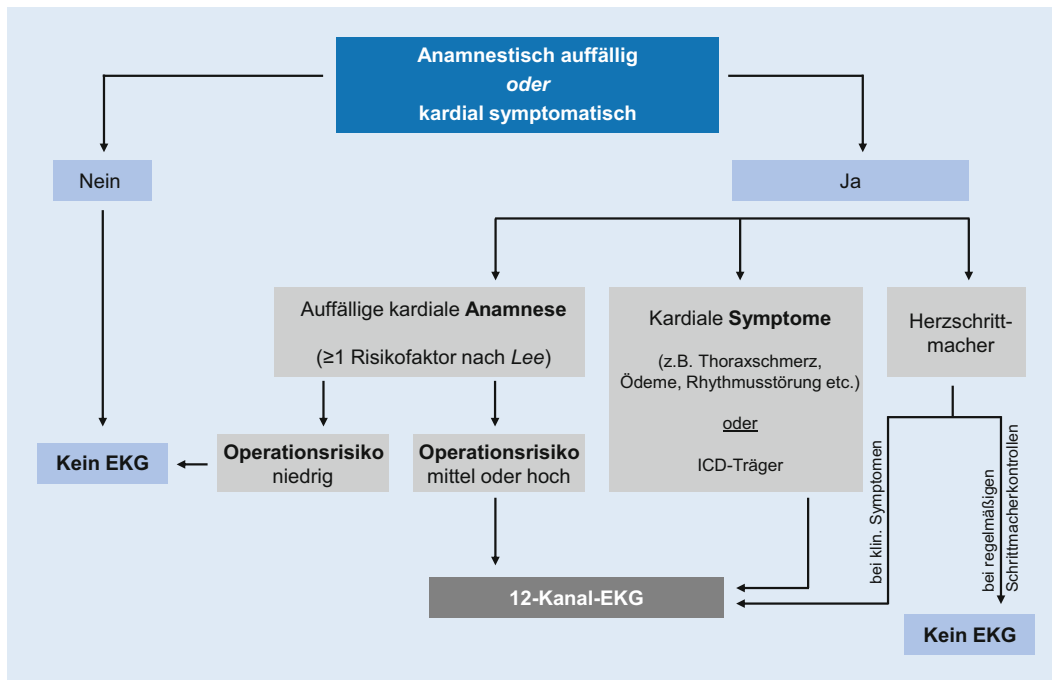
Anamnestisch auffällig
oder
kardial symptomatisch

Nein

Ja

Auffällige kardiale Anamnese

(≥1 Risikofaktor nach Lee)

Kardiale Symptome

(z.B. Thoraxschmerz, Ödeme, Rhythmusstörung etc.)

oder

ICD-Träger

Herzschrittmacher

Kein EKG

Operationsrisiko niedrig

Operationsrisiko mittel oder hoch

bei klin. Symptomen

bei regelmäßigen Schrittmacherkontrollen

12-Kanal-EKG

Kein EKG